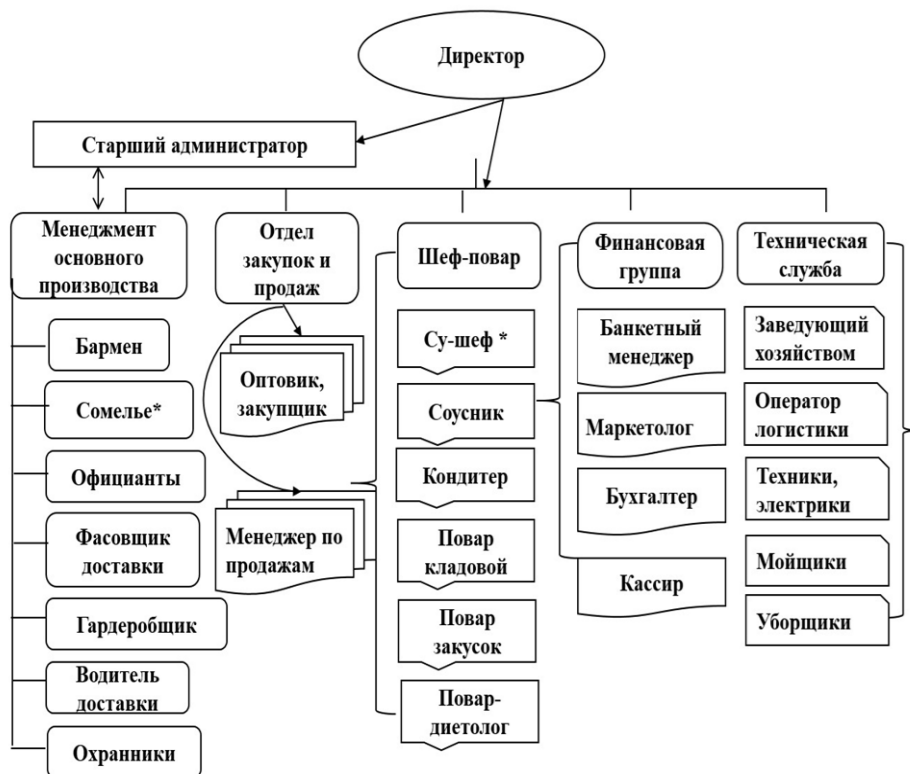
Директор

Старший администратор

Менеджмент основного производства

Бармен

Сомелье*

Официанты

Фасовщик доставки

Гардеробщик

Водитель доставки

Охранники

Отдел закупок и продаж

Оптовик, закупщик

Менеджер по продажам

Шеф-повар

Су-шеф *

Соусник

Кондитер

Повар кладовой

Повар закусок

Повар-диетолог

Финансовая группа

Банкетный менеджер

Маркетолог

Бухгалтер

Кассир

Техническая служба

Заведующий хозяйством

Оператор логистики

Техники, электрики

Мойщики

Уборщики